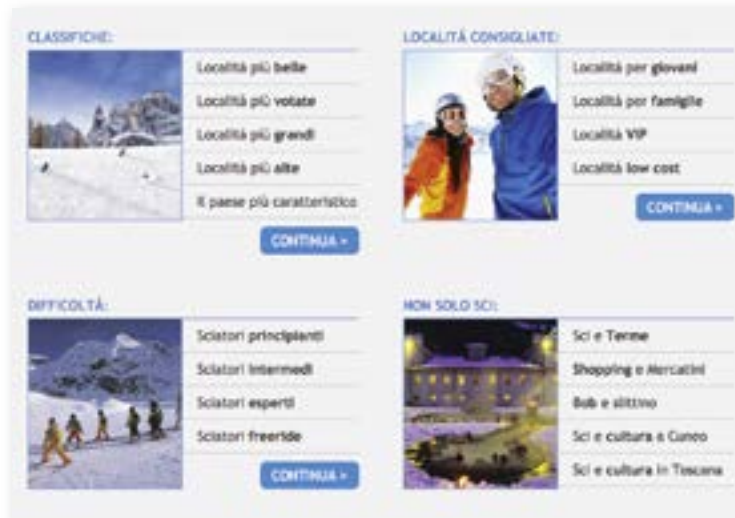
CLASSIFICHE:

Località più belle

Località più votate

Località più grandi

Località più alte

Il paese più caratteristico

CONTINUA »

LOCALITÀ CONSIGLIATE:

Località per giovani

Località per famiglie

Località VIP

Località low cost

CONTINUA »

DIFFICOLTÀ:

Sciatori principianti

Sciatori intermedi

Sciatori esperti

Sciatori freeride

CONTINUA »

NON SOLO SCI:

Sci e Terme

Shopping e Mercatini

Bob e slittino

Sci e cultura a Cuneo

Sci e cultura in Toscana